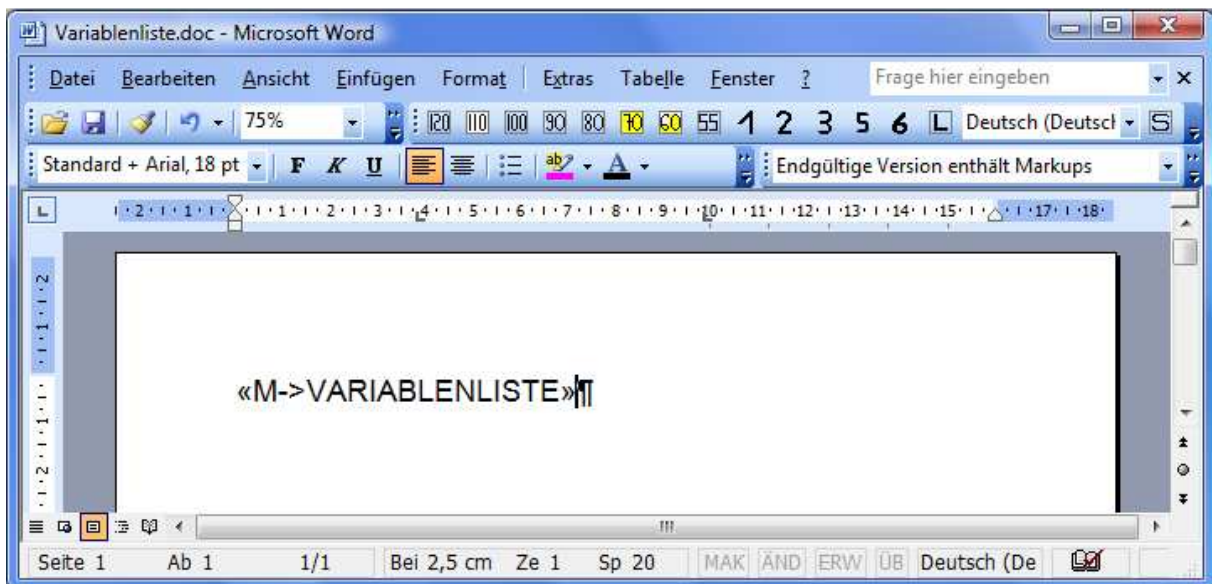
Variablenliste.doc - Microsoft Word

Datei Bearbeiten Ansicht Einfügen Format Extras Tabelle Fenster ?

Frage hier eingeben

75%

120 110 100 90 80 70 60 55 1 2 3 5 6 L Deutsch (Deutsch

Standard + Arial, 18 pt F K U

Endgültige Version enthält Markups

· 2 · 1 · 1 · 1 · 1 · 2 · 3 · 4 · 5 · 6 · 7 · 8 · 9 · 10 · 11 · 12 · 13 · 14 · 15 · 17 · 18 ·

«M->VARIABLENLISTE»¶

Seite 1 Ab 1 1/1 Bei 2,5 cm Ze 1 Sp 20 MAK ÄND ERW ÜB Deutsch (De